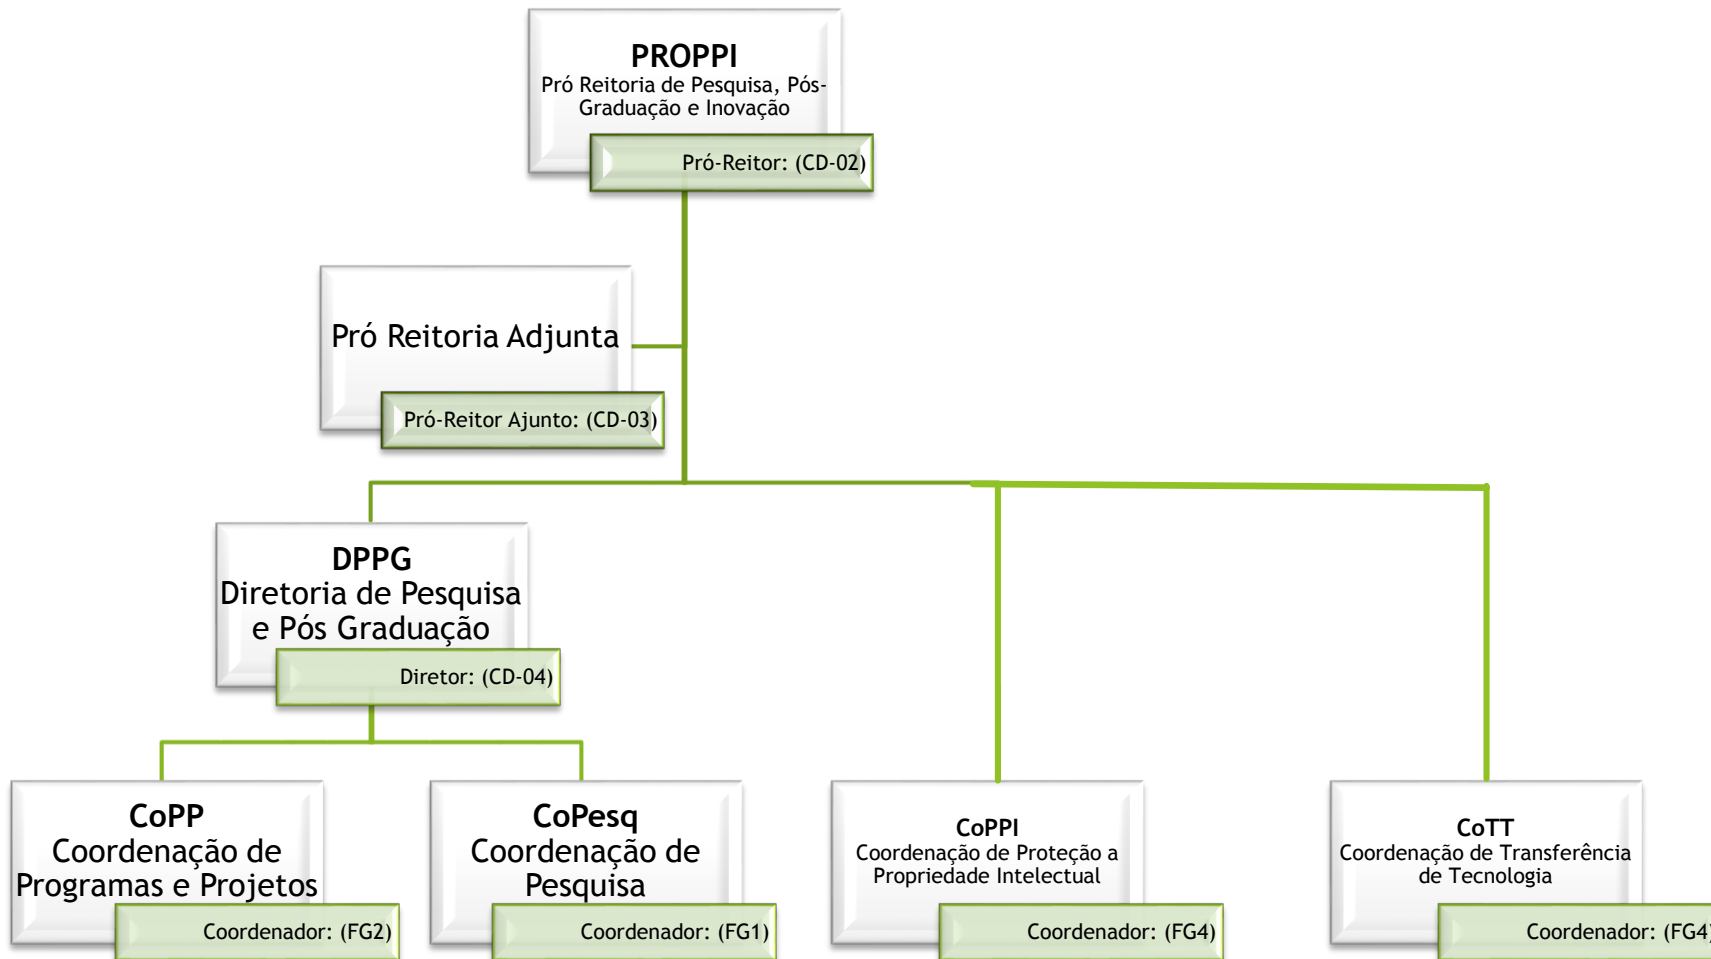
PROPPI
Pró Reitoria de Pesquisa, Pós-Graduação e Inovação
Pró-Reitor: (CD-02)

Pró Reitoria Adjunta
Pró-Reitor Ajunto: (CD-03)

DPPG
Diretoria de Pesquisa e Pós Graduação
Diretor: (CD-04)

CoPP
Coordenação de Programas e Projetos
Coordenador: (FG2)

CoPesq
Coordenação de Pesquisa
Coordenador: (FG1)

CoPPI
Coordenação de Proteção a Propriedade Intelectual
Coordenador: (FG4)

CoTT
Coordenação de Transferência de Tecnologia
Coordenador: (FG4